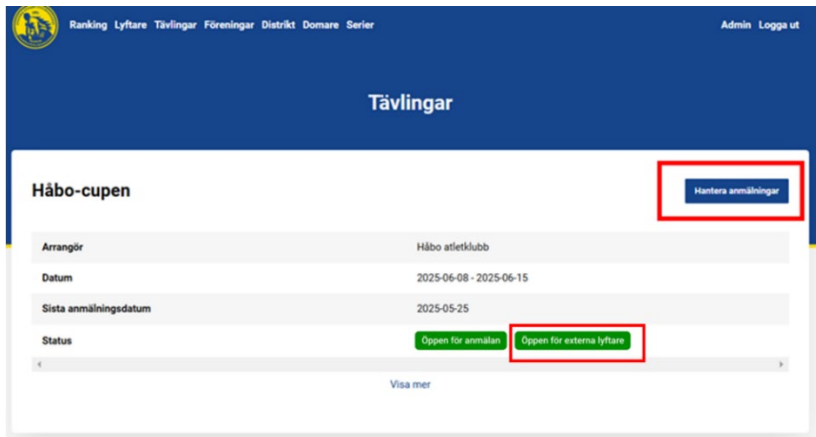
Ranking Lyftare Tävlingar Föreningar Distrikt Domare Serier

Admin Logga ut

Tävlingar

Håbo-cupen

Hantera anmälningar

| | |
|---|---|
| Arrangör | Håbo atletklubb |
| Datum | 2025-06-08 - 2025-06-15 |
| Sista anmälningsdatum | 2025-05-25 |
| Status | Öppen för anmälan Öppen för externa lyftare |

Visa mer